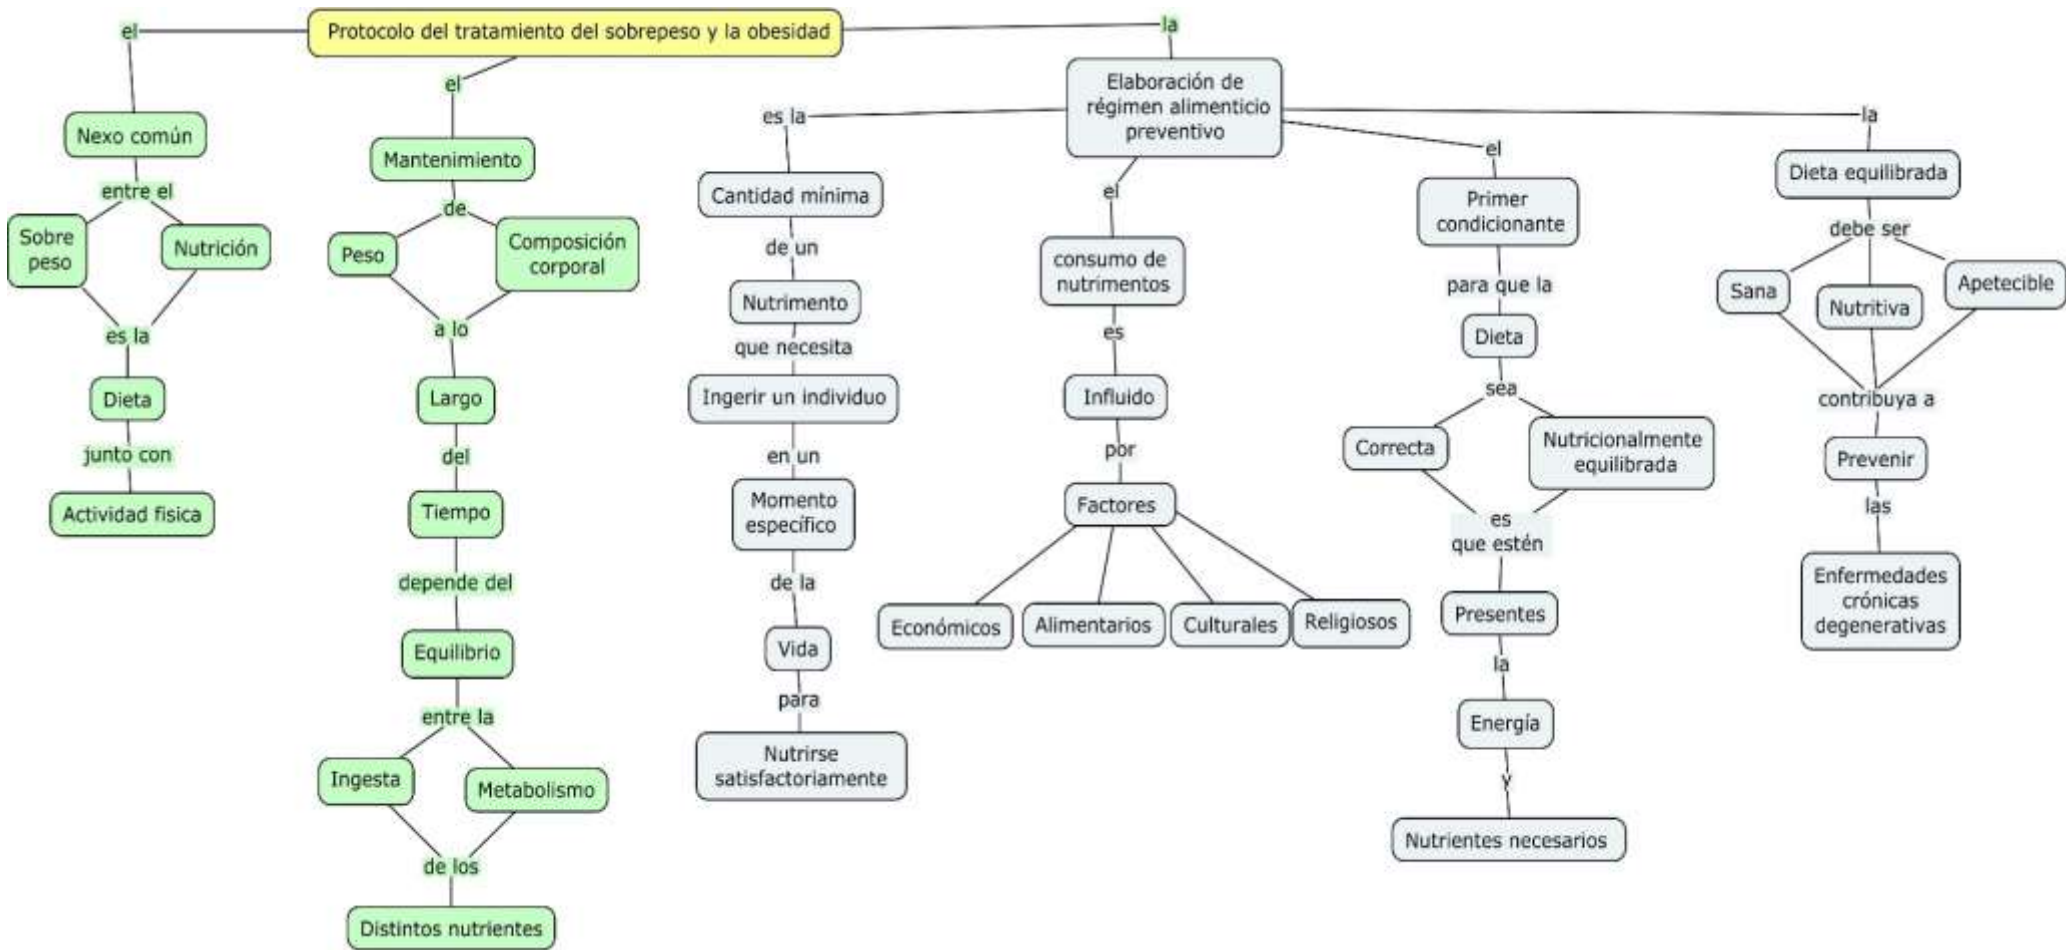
Protocolo del tratamiento del sobrepeso y la obesidad

el
Nexo común
entre el
Sobre peso
Nutrición
es la
Dieta
junto con
Actividad fisica

el
Mantenimiento
de
Peso
Composición corporal
a lo
Largo
del
Tiempo
depende del
Equilibrio
entre la
Ingesta
Metabolismo
de los
Distintos nutrientes

la
Elaboración de régimen alimenticio preventivo

es la
Cantidad mínima
de un
Nutrimento
que necesita
Ingerir un individuo
en un
Momento específico
de la
Vida
para
Nutrirse satisfactoriamente

el
consumo de nutrimentos
es
Influido
por
Factores
Económicos
Alimentarios
Culturales
Religiosos

el
Primer condicionante
para que la
Dieta
sea
Correcta
Nutricionalmente equilibrada
es que estén
Presentes
la
Energía
y
Nutrientes necesarios

la
Dieta equilibrada
debe ser
Sana
Nutritiva
Apetecible
contribuya a
Prevenir
las
Enfermedades crónicas degenerativas